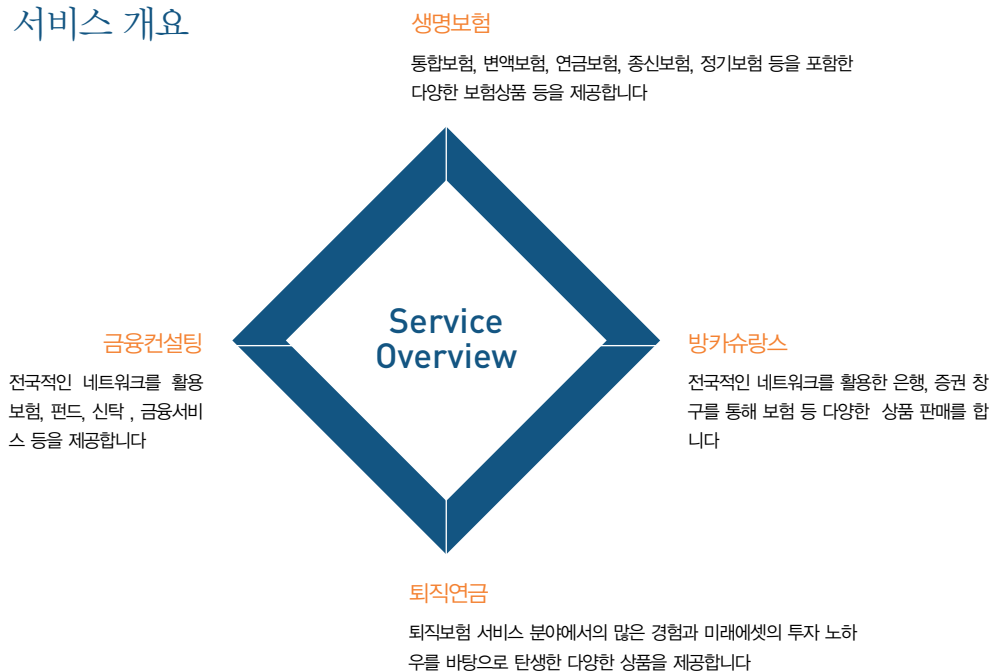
서비스 개요

생명보험

통합보험, 변액보험, 연금보험, 종신보험, 정기보험 등을 포함한 다양한 보험상품 등을 제공합니다

금융컨설팅

전국적인 네트워크를 활용 보험, 펀드, 신탁 , 금융서비스 등을 제공합니다

Service Overview

방카슈랑스

전국적인 네트워크를 활용한 은행, 증권 창구를 통해 보험 등 다양한 상품 판매를 합니다

퇴직연금

퇴직보험 서비스 분야에서의 많은 경험과 미래에셋의 투자 노하우를 바탕으로 탄생한 다양한 상품을 제공합니다